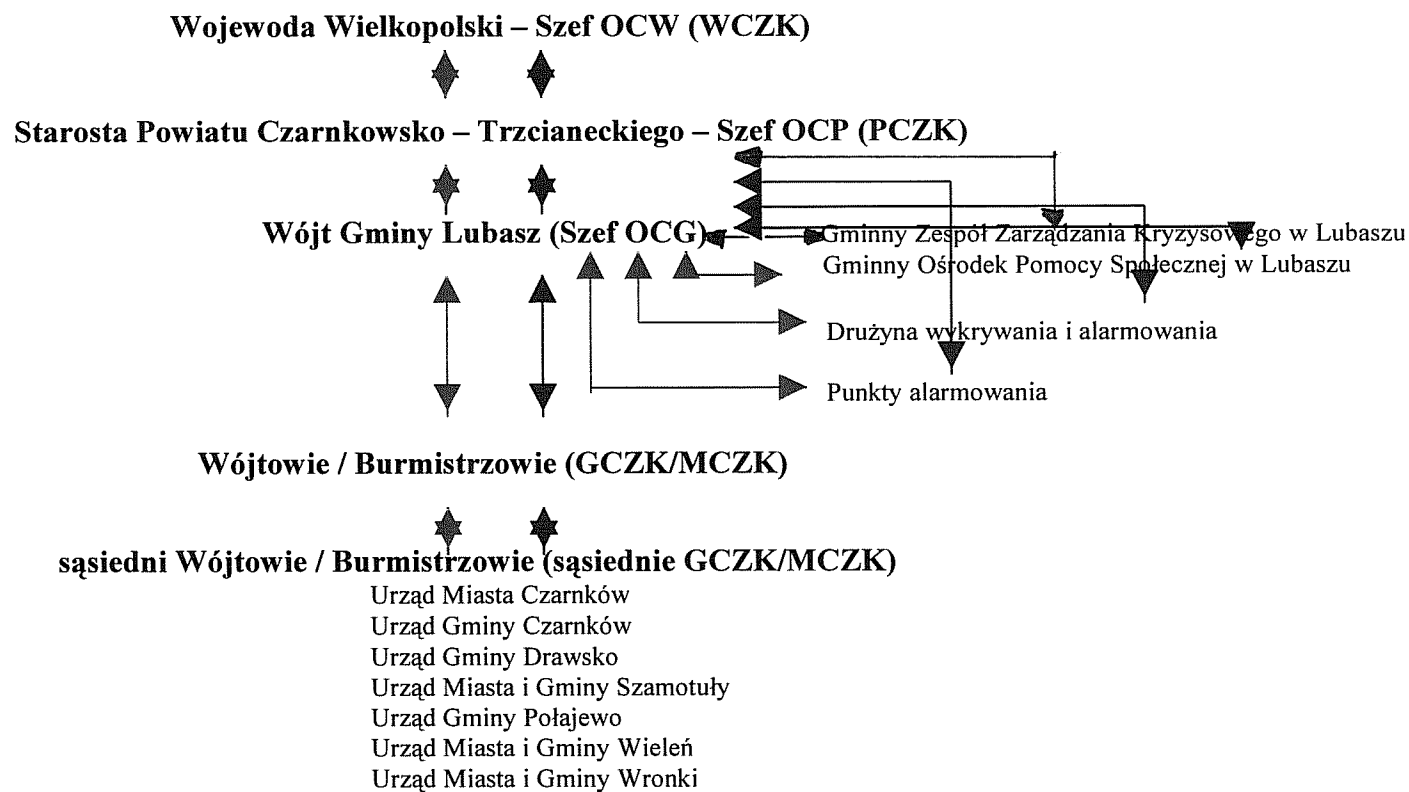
Wojewoda Wielkopolski – Szef OCW (WCZK)

Starosta Powiatu Czarnkowsko – Trzcianeckiego – Szef OCP (PCZK)

Wójt Gminy Lubasz (Szef OCG)

Gminny Zespół Zarządzania Kryzysowego w Lubaszu
Gminny Ośrodek Pomocy Społecznej w Lubaszu

Drużyna wykrywania i alarmowania

Punkty alarmowania

Wójtowie / Burmistrzowie (GCZK/MCZK)

sąsiedni Wójtowie / Burmistrzowie (sąsiednie GCZK/MCZK)

Urząd Miasta Czarnków
Urząd Gminy Czarnków
Urząd Gminy Drawsko
Urząd Miasta i Gminy Szamotuły
Urząd Gminy Połajewo
Urząd Miasta i Gminy Wieleń
Urząd Miasta i Gminy Wronki